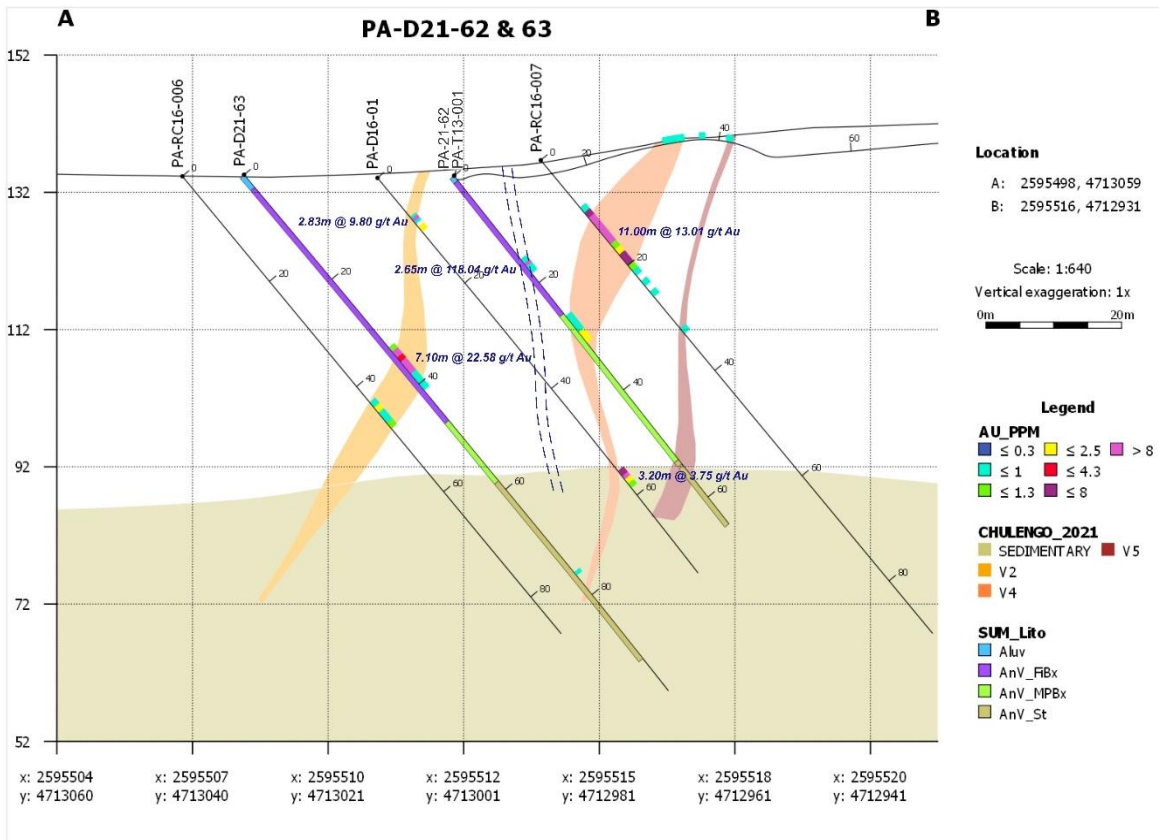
A

PA-D21-62 & 63

B

152

132

112

92

72

52

PA-RC16-006
PA-D21-63
PA-D16-01
PA-21-62
PA-T13-001
PA-RC16-007

0
0
0
0
0
20
40
60
20
20
20
20
20
40
40
40
40
60
60
60
60
80
80
80

2.83m @ 9.80 g/t Au
11.00m @ 13.01 g/t Au
2.65m @ 118.04 g/t Au
7.10m @ 22.58 g/t Au
3.20m @ 3.75 g/t Au

Location
A: 2595498, 4713059
B: 2595516, 4712931

Scale: 1:640
Vertical exaggeration: 1x
0m
20m

Legend
AU_PPM
≤ 0.3
≤ 2.5
> 8
≤ 1
≤ 4.3
≤ 1.3
≤ 8

CHULENGO_2021
SEDIMENTARY
V5
V2
V4

SUM_Lito
Aluv
AnV_FIBx
AnV_MPBx
AnV_St

x: 2595504
y: 4713060
x: 2595507
y: 4713040
x: 2595510
y: 4713021
x: 2595512
y: 4713001
x: 2595515
y: 4712981
x: 2595518
y: 4712961
x: 2595520
y: 4712941